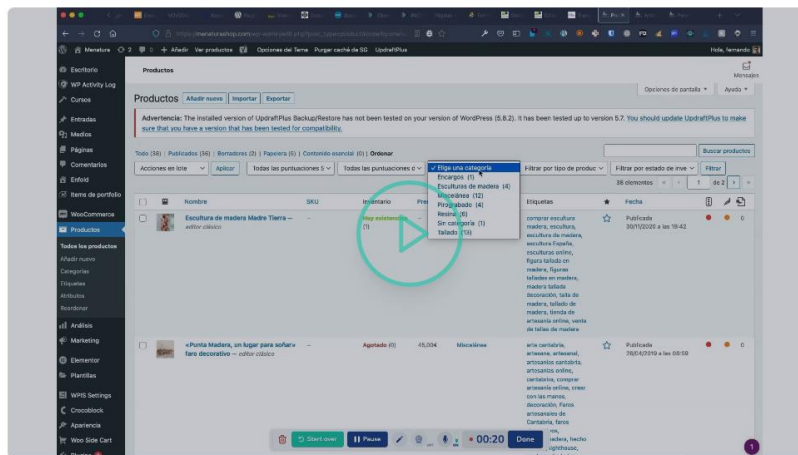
Menatura 2 0 + Añadir Ver productos Opciones del Tema Purgar caché de SG UpdraftPlus Hola, fernando

Escritorio
WP Activity Log
Cursos
Entradas
Medios
Páginas
Comentarios
Enfold
Items de portfolio
WooCommerce
Productos
Todos los productos
Añadir nuevo
Categorías
Etiquetas
Atributos
Reordenar
Análisis
Marketing
Elementor
Plantillas
WPIS Settings
Crocoblock
Apariencia
Woo Side Cart

Productos

Mensajes

Opciones de pantalla ▾ Ayuda ▾

Productos Añadir nuevo Importar Exportar

Advertencia: The installed version of UpdraftPlus Backup/Restore has not been tested on your version of WordPress (5.8.2). It has been tested up to version 5.7. You should update UpdraftPlus to make sure that you have a version that has been tested for compatibility.

Todo (38) | Publicados (36) | Borradores (2) | Papelera (6) | Contenido esencial (0) | Ordenar

Buscar productos

Acciones en lote Aplicar Todas las puntuaciones Todas las puntuaciones

✓ Elige una categoría
Encargos (1)
Esculturas de madera (4)
Misceláneas (12)
Pirograbado (4)
Resinas (6)
Sin categoría (1)
Tallado (15)

Filtrar por tipo de produc Filtrar por estado de inve Filtrar

36 elementos « ‹ 1 de 2 › »

| | | Nombre | SKU | Inventario | Pre | | Etiquetas | ★ | Fecha | | | |
|---|---|---|---|---|---|---|---|---|---|---|---|---|
| | | Escultura de madera Madre Tierra — editor clásico | – | Hay existencias (1) | | | comprar escultura madera, escultura, escultura de madera, escultura España, esculturas online, figura tallada en madera, figuras talladas en madera, madera tallada decoración, talla de madera, tallado de madera, tienda de artesanía online, venta de tallas de madera | ☆ | Publicada 30/11/2020 a las 19:42 | | | 0 |
| | | «Punta Madera, un lugar para soñar» faro decorativo — editor clásico | – | Agotado (0) | 45,00€ | Misceláneo | arte cantabria, artesana, artesanal, artesanías cantabria, artesanos online, cantabria, comprar artesanía online, crear con las manos, decoración, Faros artesanales de Cantabria, faros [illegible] madera, hecho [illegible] lighthouse, | ☆ | Publicada 26/04/2019 a las 08:59 | | | 0 |

Start over Pause 00:20 Done